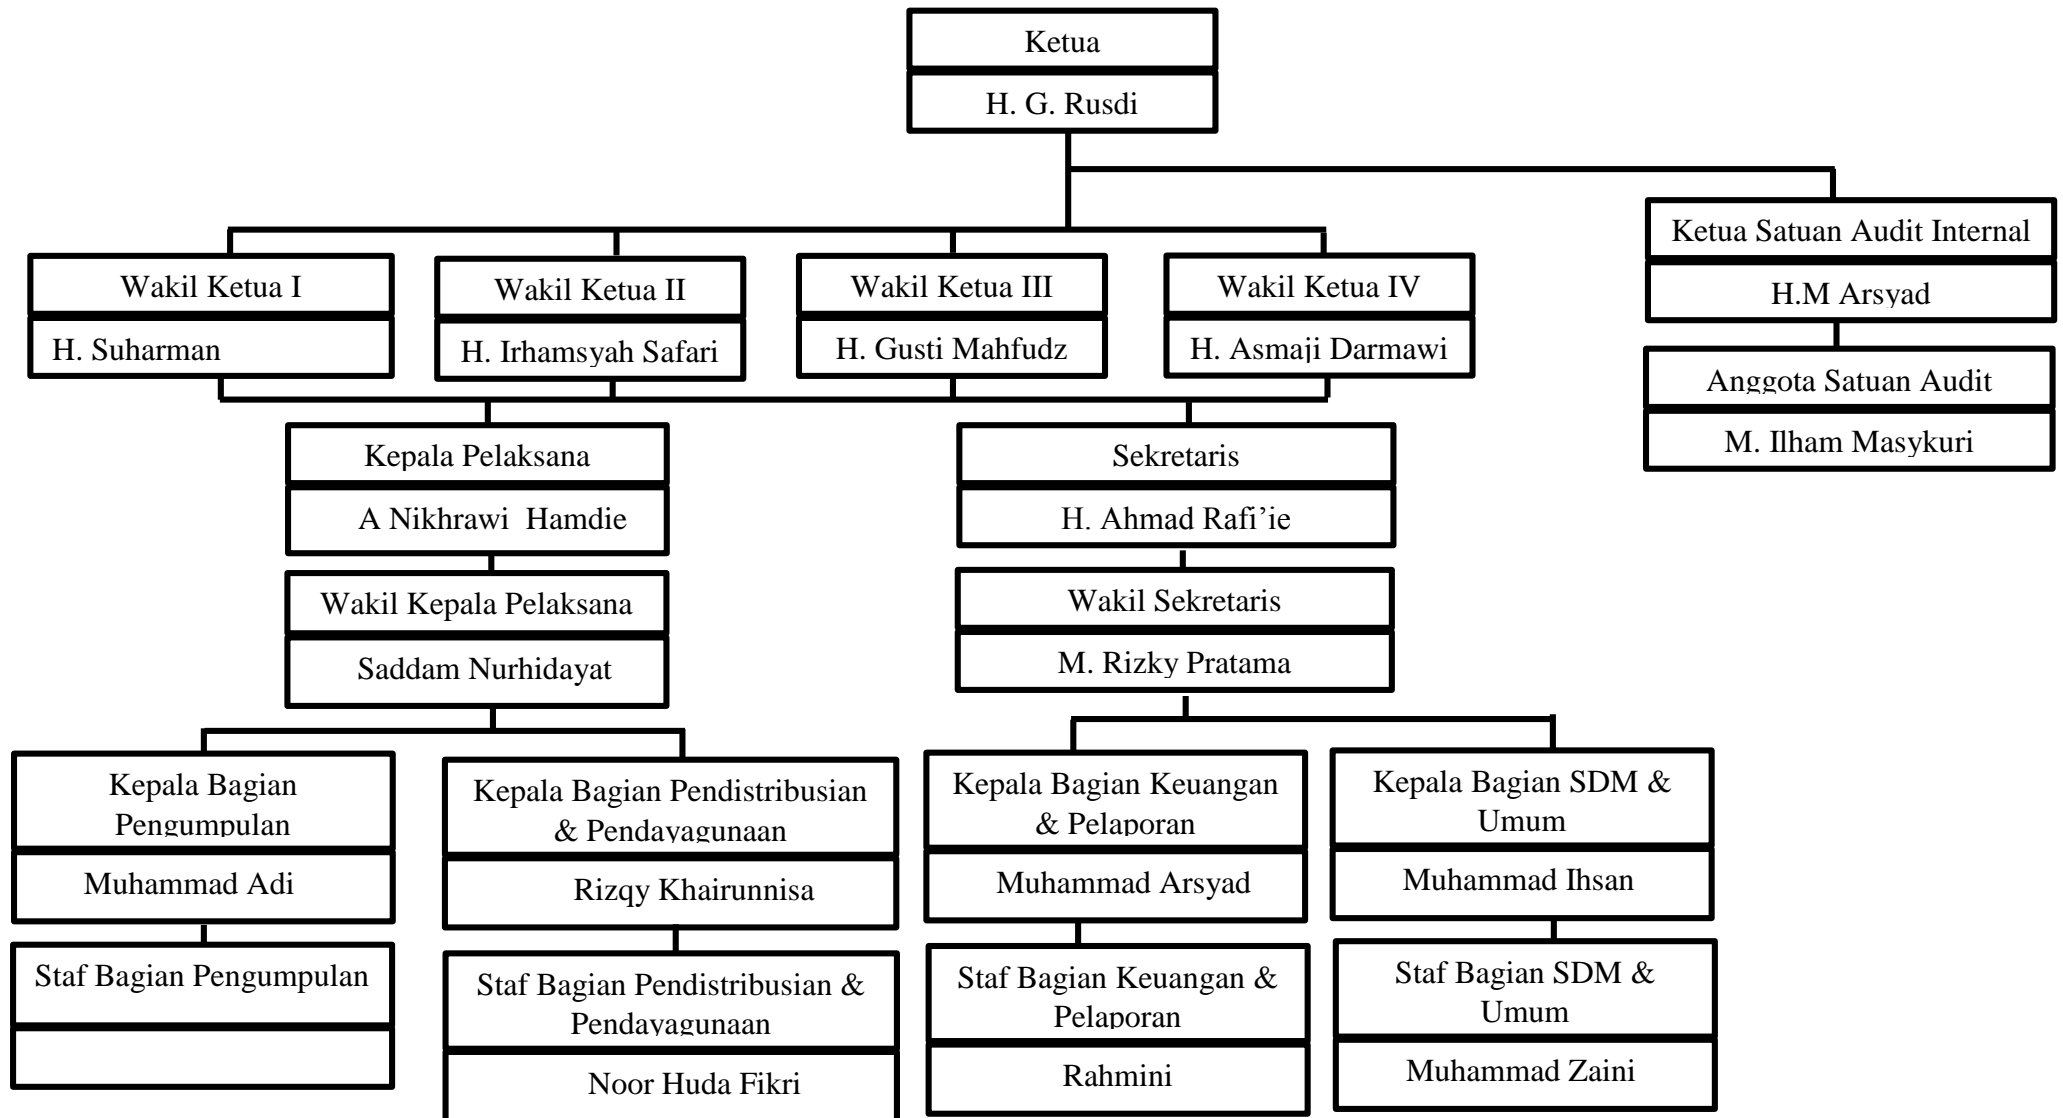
Ketua
H. G. Rusdi

Wakil Ketua I
H. Suharman

Wakil Ketua II
H. Irhamsyah Safari

Wakil Ketua III
H. Gusti Mahfudz

Wakil Ketua IV
H. Asmaji Darmawi

Ketua Satuan Audit Internal
H.M Arsyad

Anggota Satuan Audit
M. Ilham Masykuri

Kepala Pelaksana
A Nikhrawi Hamdie

Wakil Kepala Pelaksana
Saddam Nurhidayat

Sekretaris
H. Ahmad Rafi'ie

Wakil Sekretaris
M. Rizky Pratama

Kepala Bagian Pengumpulan
Muhammad Adi

Staf Bagian Pengumpulan

Kepala Bagian Pendistribusian & Pendayagunaan
Rizqy Khairunnisa

Staf Bagian Pendistribusian & Pendayagunaan
Noor Huda Fikri

Kepala Bagian Keuangan & Pelaporan
Muhammad Arsyad

Staf Bagian Keuangan & Pelaporan
Rahmini

Kepala Bagian SDM & Umum
Muhammad Ihsan

Staf Bagian SDM & Umum
Muhammad Zaini